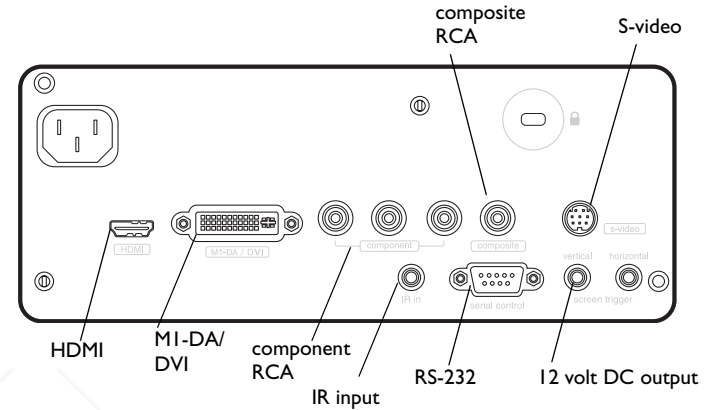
composite RCA

S-video

HDMI

M1-DA / DVI

component

composite

s-video

IR in

serial control

vertical

horizontal

screen trigger

HDMI

M1-DA/ DVI

component RCA

IR input

RS-232

12 volt DC output